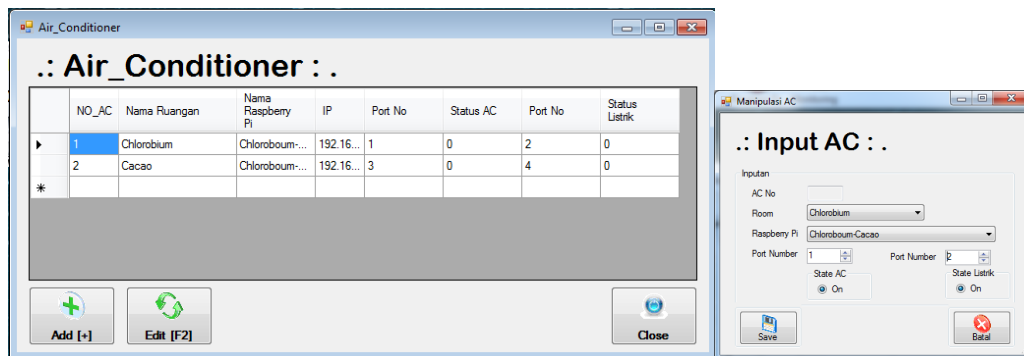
Air_Conditioner

.: Air_Conditioner : .

| | NO_AC | Nama Ruangan | Nama Raspberry Pi | IP | Port No | Status AC | Port No | Status Listrik |
|---|---|---|---|---|---|---|---|---|
| ▶ | 1 | Chlorobium | Chloroboum-... | 192.16... | 1 | 0 | 2 | 0 |
| | 2 | Cacao | Chloroboum-... | 192.16... | 3 | 0 | 4 | 0 |
| * | | | | | | | | |

Add [+]
Edit [F2]
Close

Manipulasi AC

.: Input AC : .

Inputan
AC No
Room Chlorobium
Raspberry Pi Chloroboum-Cacao
Port Number 1
Port Number 2
State AC
On
State Listrik
On

Save
Batal